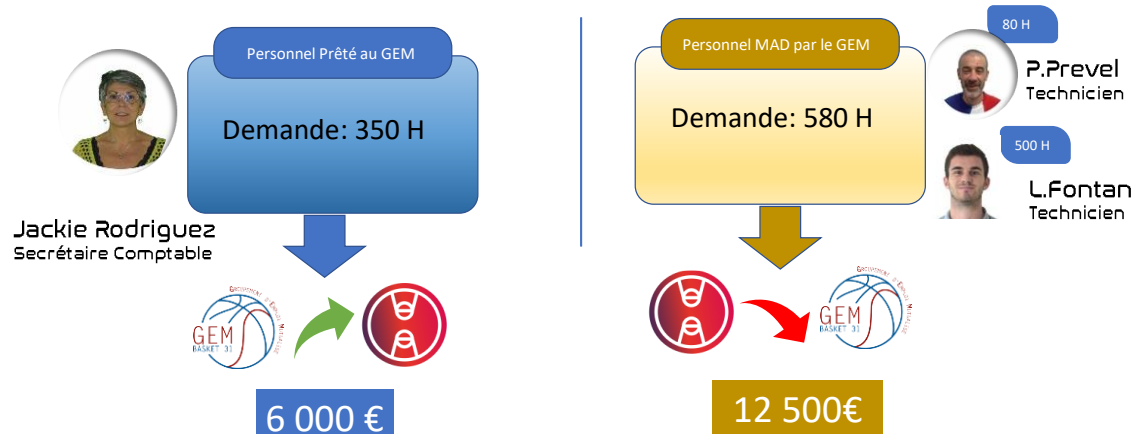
Personnel Prêté au GEM

Demande: 350 H

Jackie Rodriguez
Secrétaire Comptable

GEM
BASKET 31

6 000 €

Personnel MAD par le GEM

Demande: 580 H

80 H

P.Prevel
Technicien

500 H

L.Fontan
Technicien

GEM
BASKET 31

12 500€